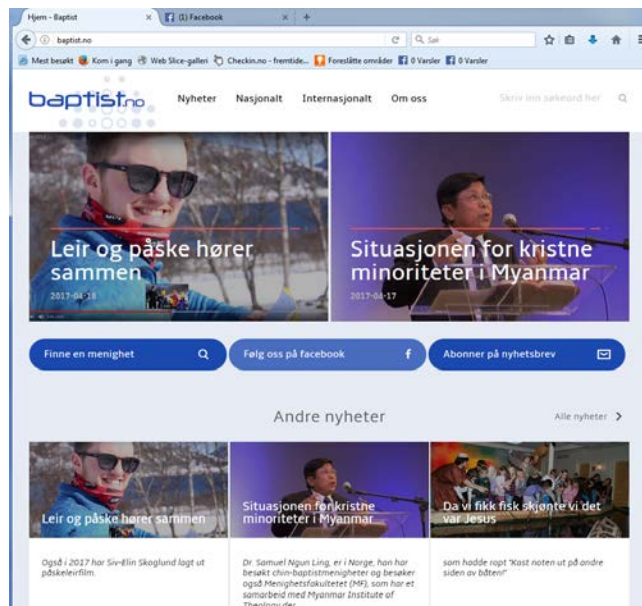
Hjem - Baptist × (1) Facebook × +

baptist.no

Søk

Mest besøkt Kom i gang Web Slice-galleri Checkin.no - fremtide... Foreslåtte områder 0 Varsler 0 Varsler

baptist.no Nyheter Nasjonalt Internasjonalt Om oss Skriv inn søkeord her

Leir og påske hører sammen
2017-04-18

Situasjonen for kristne minoriteter i Myanmar
2017-04-17

Finne en menighet

Følg oss på facebook

Abonner på nyhetsbrev

Andre nyheter

Alle nyheter

Leir og påske hører sammen

Også i 2017 har Siv-Elin Skoglund lagt ut påskeleirfilm.

Situasjonen for kristne minoriteter i Myanmar

Dr. Samuel Ngun Ling, er i Norge, han har besøkt chin-baptistmenigheter og besøker også Menighetsfakultetet (MF), som har et samarbeid med Myanmar Institute of Theology der

Da vi fikk fisk skjønte vi det var Jesus

som hadde ropt "Kast noten ut på andre siden av båten!"